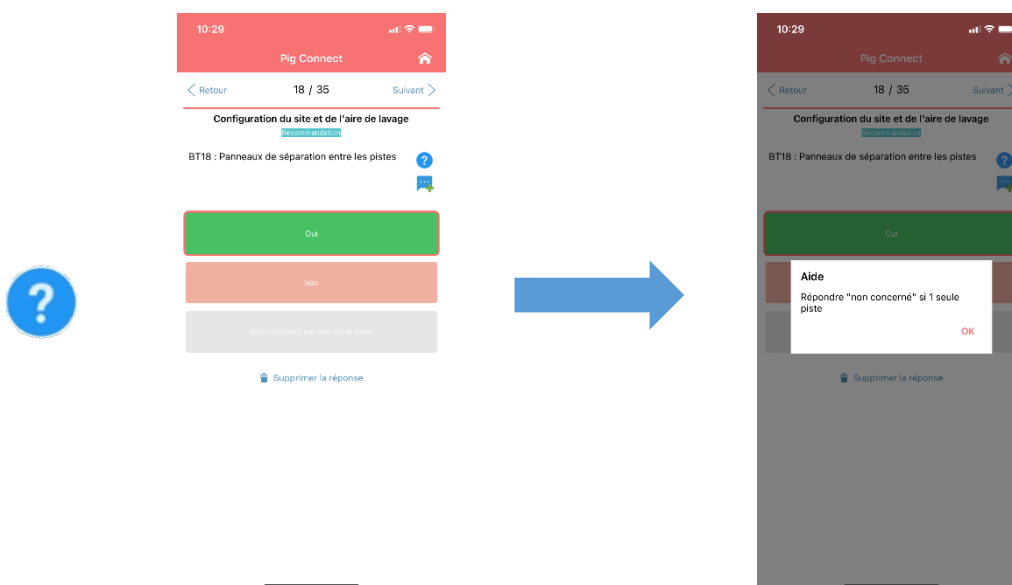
10:29

Pig Connect

Retour 18 / 35 Suivant

Configuration du site et de l'aire de lavage

Recommandation

BT18 : Panneaux de séparation entre les pistes

Oui

Non

Non concerné car une seule piste

Supprimer la réponse

10:29

Pig Connect

Retour 18 / 35 Suivant

Configuration du site et de l'aire de lavage

Recommandation

BT18 : Panneaux de séparation entre les pistes

Oui

Aide

Répondre "non concerné" si 1 seule piste

OK

Supprimer la réponse